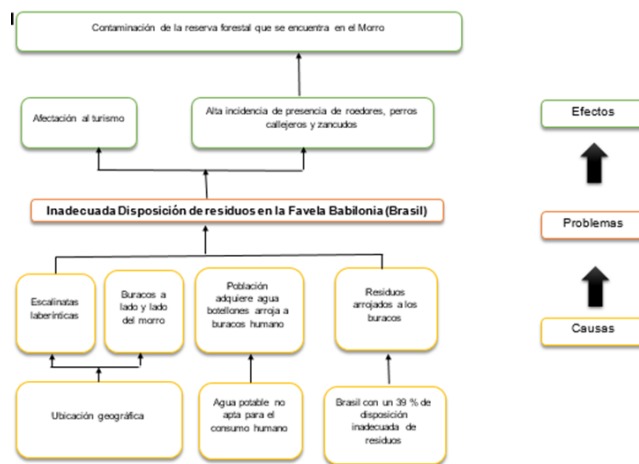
I

Contaminación de la reserva forestal que se encuentra en el Morro

Afectación al turismo

Alta incidencia de presencia de roedores, perros callejeros y zancudos

Inadecuada Disposición de residuos en la Favela Babilonia (Brasil)

Escalinatas laberínticas

Buracos a lado y lado del morro

Población adquiere agua botellones arroja a buracos humano

Residuos arrojados a los buracos

Ubicación geográfica

Agua potable no apta para el consumo humano

Brasil con un 39 % de disposición inadecuada de residuos

Efectos

Problemas

Causas